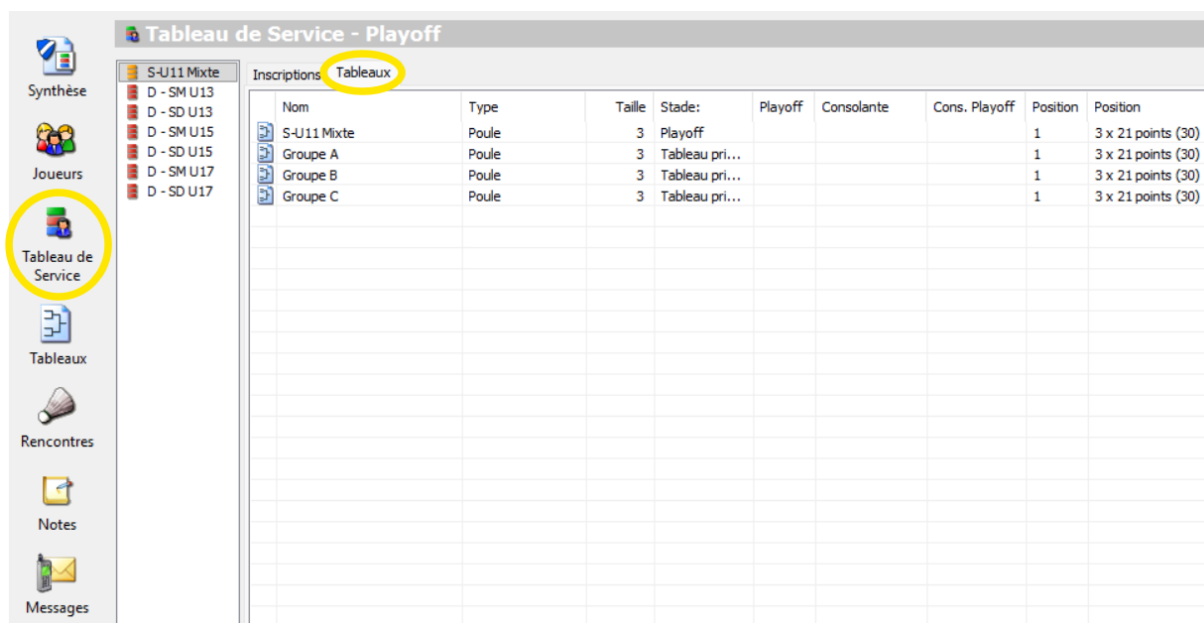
Synthèse

Joueurs

Tableau de Service

Tableaux

Rencontres

Notes

Messages

Tableau de Service - Playoff

S-U11 Mixte
D - SM U13
D - SD U13
D - SM U15
D - SD U15
D - SM U17
D - SD U17

Inscriptions Tableaux

| Nom | Type | Taille | Stade: | Playoff | Consolante | Cons. Playoff | Position | Position |
|---|---|---|---|---|---|---|---|---|
| S-U11 Mixte | Poule | 3 | Playoff | | | | 1 | 3 x 21 points (30) |
| Groupe A | Poule | 3 | Tableau pri... | | | | 1 | 3 x 21 points (30) |
| Groupe B | Poule | 3 | Tableau pri... | | | | 1 | 3 x 21 points (30) |
| Groupe C | Poule | 3 | Tableau pri... | | | | 1 | 3 x 21 points (30) |